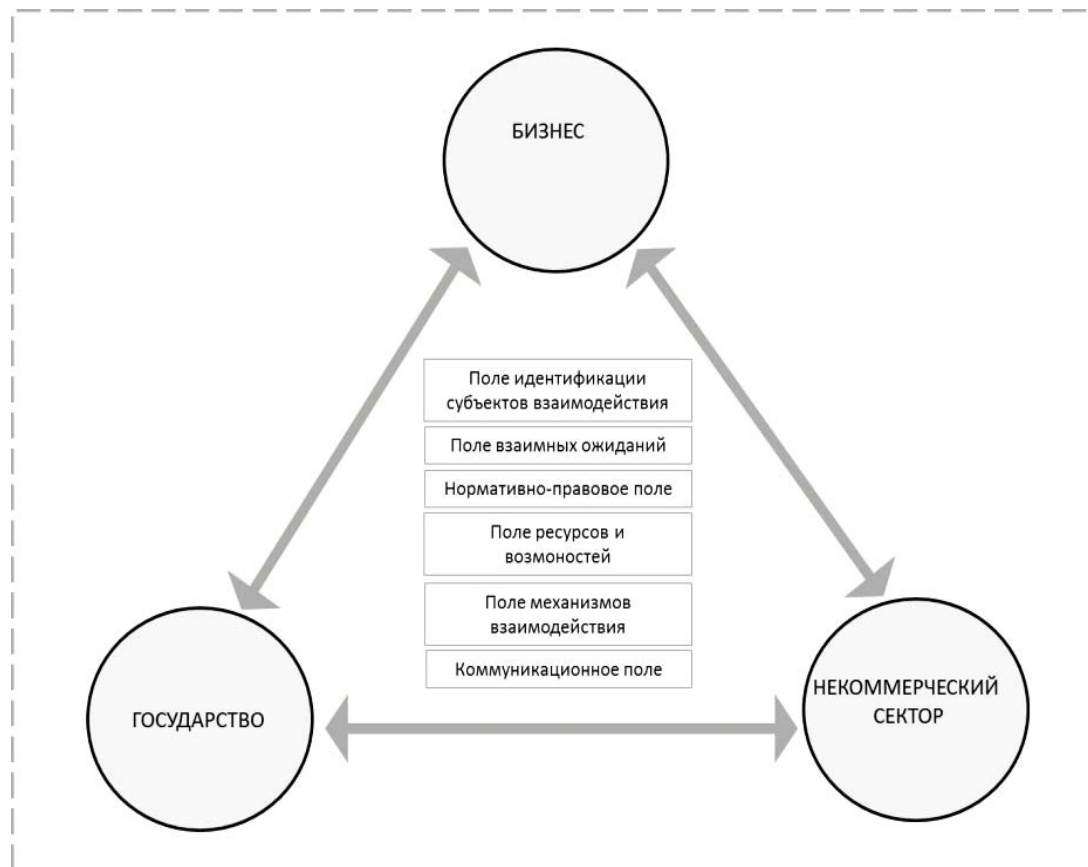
БИЗНЕС

Поле идентификации субъектов взаимодействия

Поле взаимных ожиданий

Нормативно-правовое поле

Поле ресурсов и возмоностей

Поле механизмов взаимодействия

Коммуникационное поле

ГОСУДАРСТВО

НЕКОММЕРЧЕСКИЙ СЕКТОР